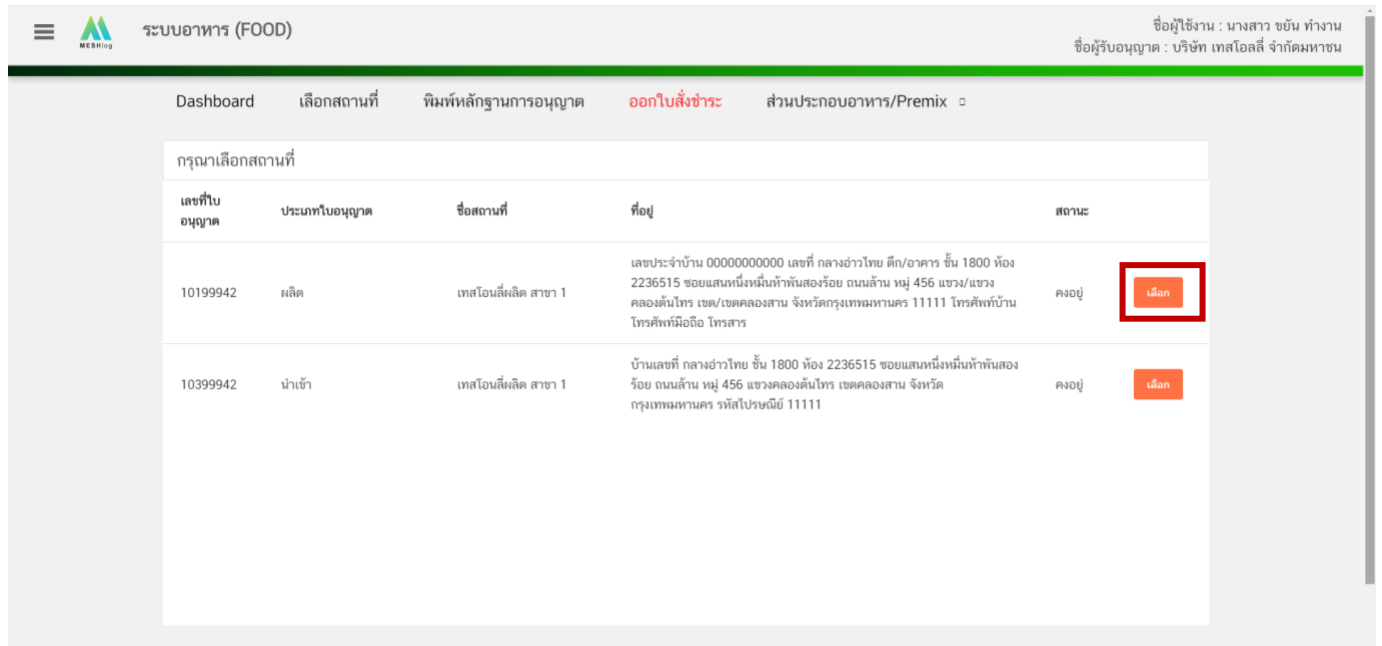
MESHlog ระบบอาหาร (FOOD)

ชื่อผู้ใช้งาน : นางสาว ขยัน ทำงาน
ชื่อผู้รับอนุญาต : บริษัท เทสโอลลี่ จำกัดมหาชน

Dashboard เลือกสถานที่ พิมพ์หลักฐานการอนุญาต ออกใบสั่งชำระ ส่วนประกอบอาหาร/Premix

กรุณาเลือกสถานที่

| เลขที่ใบอนุญาต | ประเภทใบอนุญาต | ชื่อสถานที่ | ที่อยู่ | สถานะ | |
|---|---|---|---|---|---|
| 10199942 | ผลิต | เทสโอนลี่ผลิต สาขา 1 | เลขประจำบ้าน 00000000000 เลขที่ กลางอ่าวไทย ตึก/อาคาร ชั้น 1800 ห้อง 2236515 ซอยแสนหนึ่งหมื่นห้าพันสองร้อย ถนนล้าน หมู่ 456 แขวง/แขวง คลองต้นไทร เขต/เขตคลองสาน จังหวัดกรุงเทพมหานคร 11111 โทรศัพท์บ้าน โทรศัพท์มือถือ โทรสาร | คงอยู่ | เลือก |
| 10399942 | นำเข้า | เทสโอนลี่ผลิต สาขา 1 | บ้านเลขที่ กลางอ่าวไทย ชั้น 1800 ห้อง 2236515 ซอยแสนหนึ่งหมื่นห้าพันสองร้อย ถนนล้าน หมู่ 456 แขวงคลองต้นไทร เขตคลองสาน จังหวัดกรุงเทพมหานคร รหัสไปรษณีย์ 11111 | คงอยู่ | เลือก |